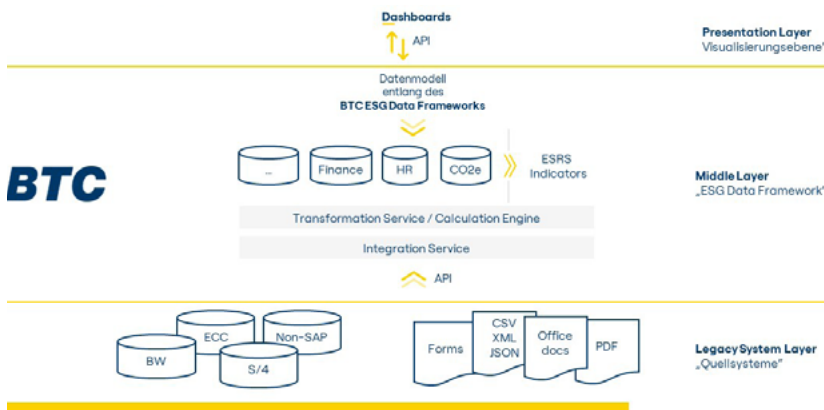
Dashboards

API

Presentation Layer
Visualisierungsebene"

Datenmodell entlang des
BTC ESG Data Frameworks

BTC

...

Finance

HR

CO2e

ESRS Indicators

Middle Layer
„ESG Data Framework"

Transformation Service / Calculation Engine

Integration Service

API

ECC

Non-SAP

BW

S/4

Forms

CSV
XML
JSON

Office
docs

PDF

Legacy System Layer
„Quellsysteme"